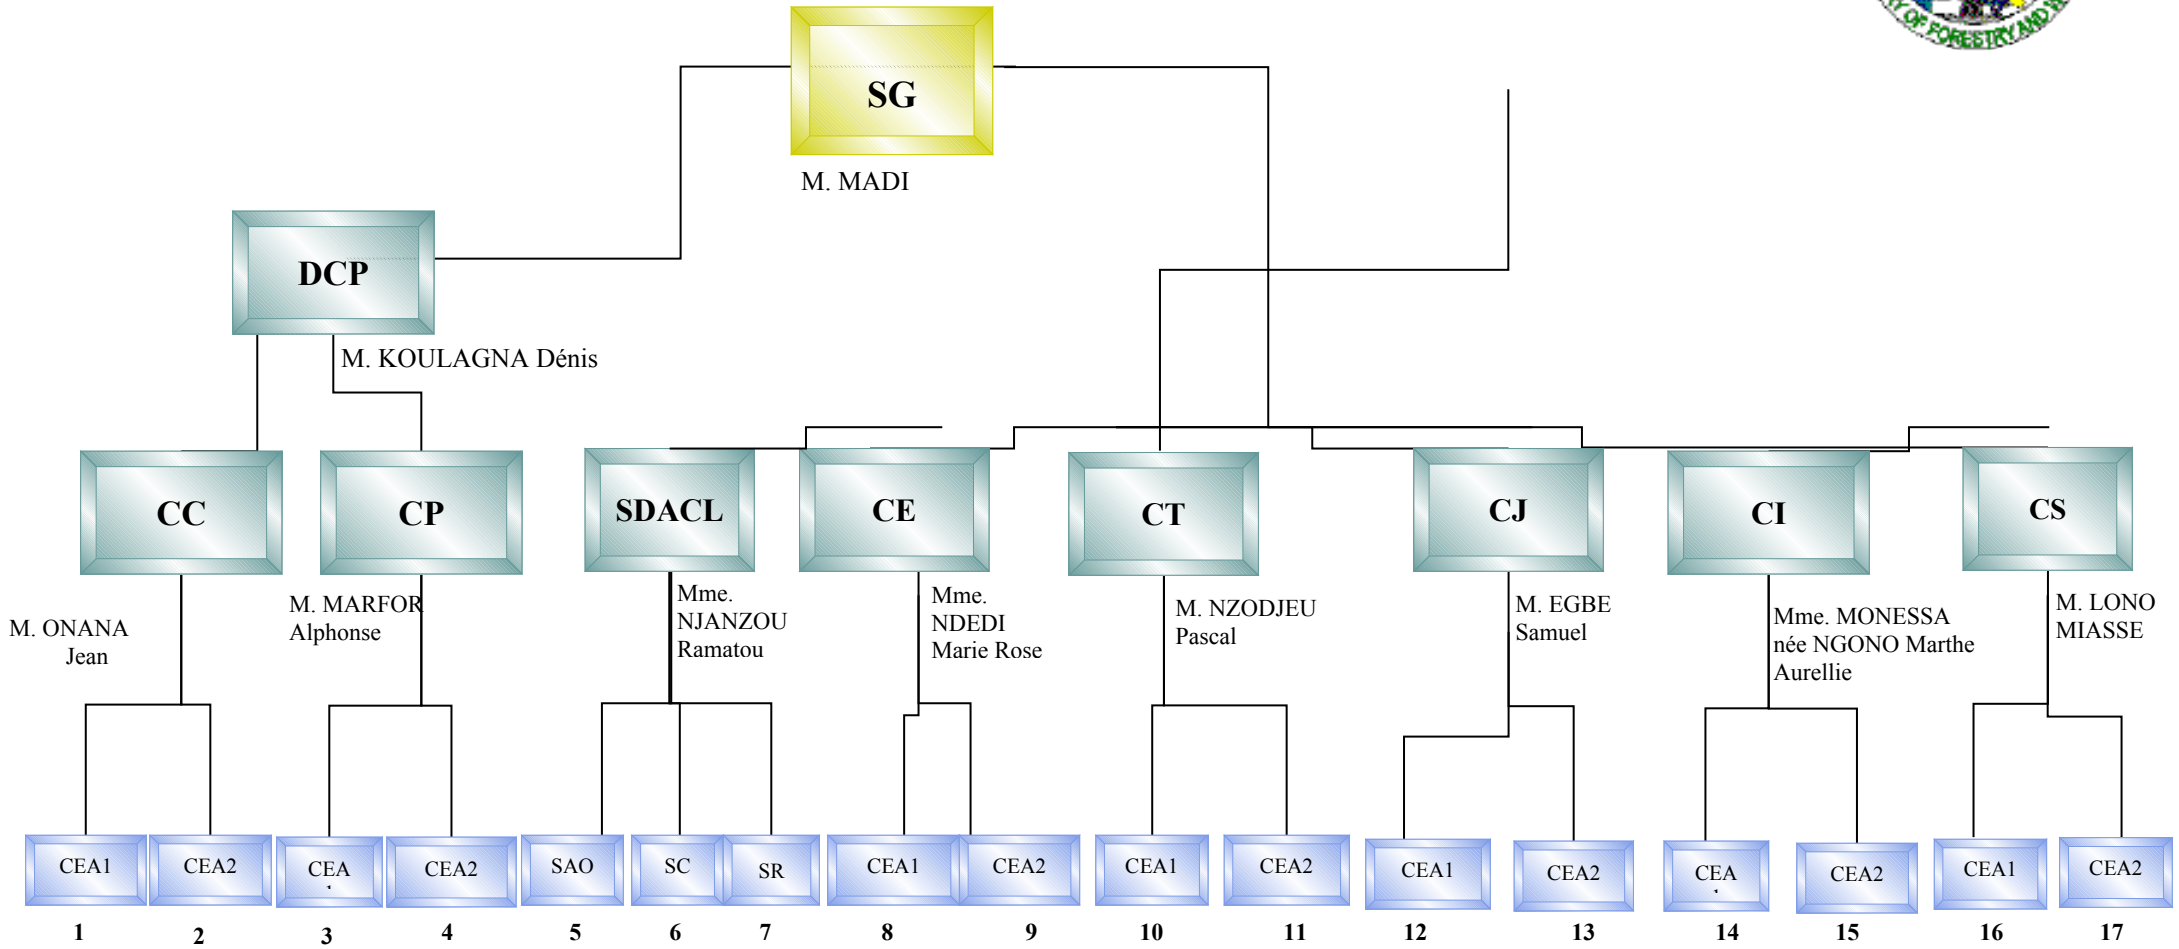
SG

M. MADI

DCP

M. KOULAGNA Dénis

CC

CP

SDACL

CE

CT

CJ

CI

CS

M. ONANA Jean

M. MARFOR Alphonse

Mme. NJANZOU Ramatou

Mme. NDEDI Marie Rose

M. NZODJEU Pascal

M. EGBE Samuel

Mme. MONESSA née NGONO Marthe Aurellie

M. LONO MIASSE

CEA1

CEA2

CEA

CEA2

SAO

SC

SR

CEA1

CEA2

CEA1

CEA2

CEA1

CEA2

CEA

CEA2

CEA1

CEA2

1

2

3

4

5

6

7

8

9

10

11

12

13

14

15

16

17